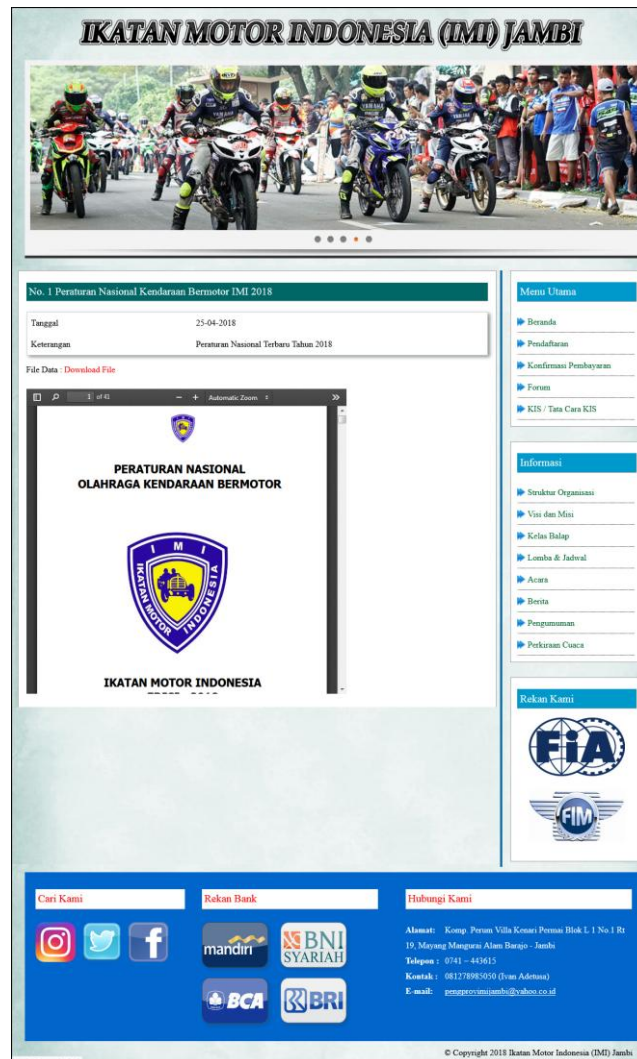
IKATAN MOTOR INDONESIA (IMI) JAMBI

No. 1 Peraturan Nasional Kendaraan Bermotor IMI 2018

| Tanggal | 25-04-2018 |
|---|---|
| Keterangan | Peraturan Nasional Terbaru Tahun 2018 |

File Data : Download File

1 of 41 — + Automatic Zoom

PERATURAN NASIONAL
OLAHRAGA KENDARAAN BERMOTOR

I M I
IKATAN MOTOR INDONESIA

IKATAN MOTOR INDONESIA

Menu Utama
Beranda
Pendaftaran
Konfirmasi Pembayaran
Forum
KIS / Tata Cara KIS

Informasi
Struktur Organisasi
Visi dan Misi
Kelas Balap
Lomba & Jadwal
Acara
Berita
Pengumuman
Perkiraan Cuaca

Rekan Kami
FIA
FIM

Cari Kami

Rekan Bank
mandiri
BNI SYARIAH
BCA
BRI

Hubungi Kami
Alamat: Komp. Perum Villa Kenari Permai Blok L 1 No.1 Rt 19, Mayang Mangurai Alam Barajo - Jambi
Telepon : 0741 – 443615
Kontak : 081278985050 (Ivan Adetasa)
E-mail: pengprovimijambi@yahoo.co.id

© Copyright 2018 Ikatan Motor Indonesia (IMI) Jambi